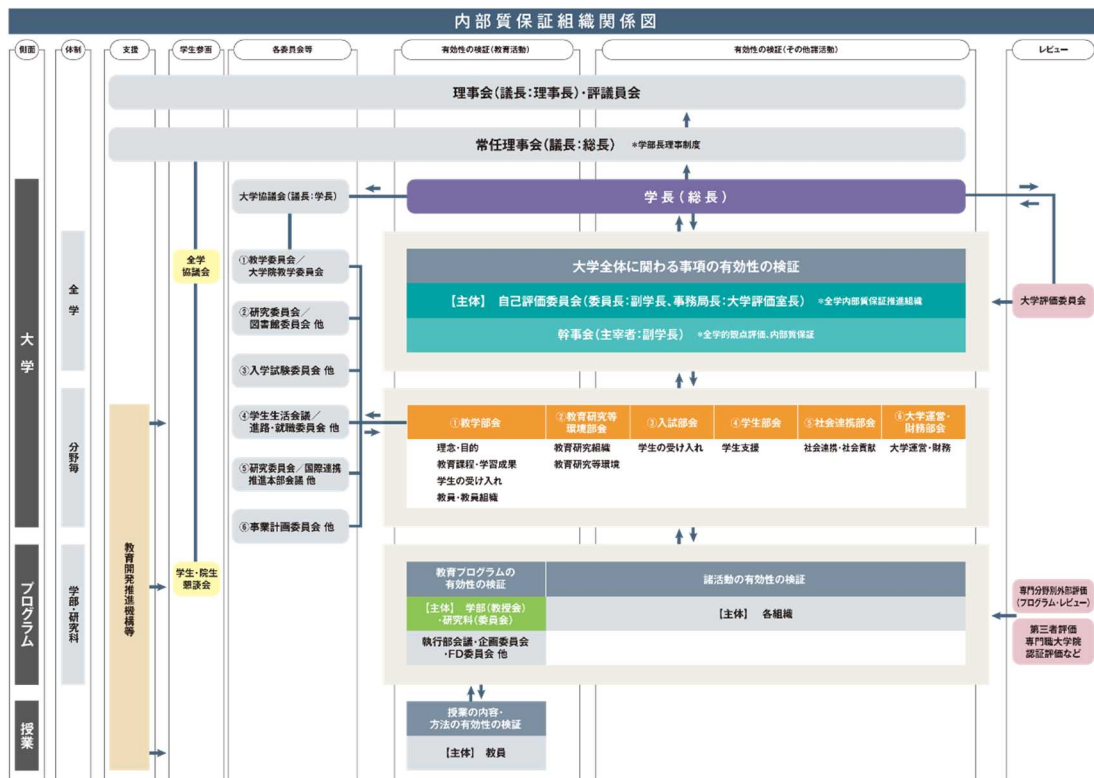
内部質保証組織関係図

側面
体制
支援
学生参画
各委員会等
有効性の検証（教育活動）
有効性の検証（その他諸活動）
レビュー

理事会（議長：理事長）・評議員会

常任理事会（議長：総長）　＊学部長理事制度

大学協議会（議長：学長）

学長（総長）

大学
全学
分野等
プログラム
学部・研究科
授業

全学協議会

学生・院生懇談会

教育開発推進機構等

①教学委員会／大学院教学委員会
②研究委員会／図書館委員会 他
③入学試験委員会 他
④学生生活会議／進路・就職委員会 他
⑤研究委員会／国際連携推進本部会議 他
⑥事業計画委員会 他

大学全体に関わる事項の有効性の検証
【主体】　自己評価委員会（委員長：副学長、事務局長：大学評価室長）　＊全学内部質保証推進組織
幹事会（主宰者：副学長）　＊全学的観点評価、内部質保証

大学評価委員会

| ①教学部会 | ②教育研究等環境部会 | ③入試部会 | ④学生部会 | ⑤社会連携部会 | ⑥大学運営・財務部会 |
|---|---|---|---|---|---|
| 理念・目的<br>教育課程・学習成果<br>学生の受け入れ<br>教員・教員組織 | 教育研究組織<br>教育研究等環境 | 学生の受け入れ | 学生支援 | 社会連携・社会貢献 | 大学運営・財務 |

| 教育プログラムの有効性の検証 | 諸活動の有効性の検証 |
|---|---|
| 【主体】　学部（教授会）・研究科（委員会） | 【主体】　各組織 |
| 執行部会議・企画委員会・FD委員会 他 | |

専門分野別外部評価（プログラム・レビュー）
第三者評価 専門職大学院認証評価など

授業の内容・方法の有効性の検証
【主体】　教員